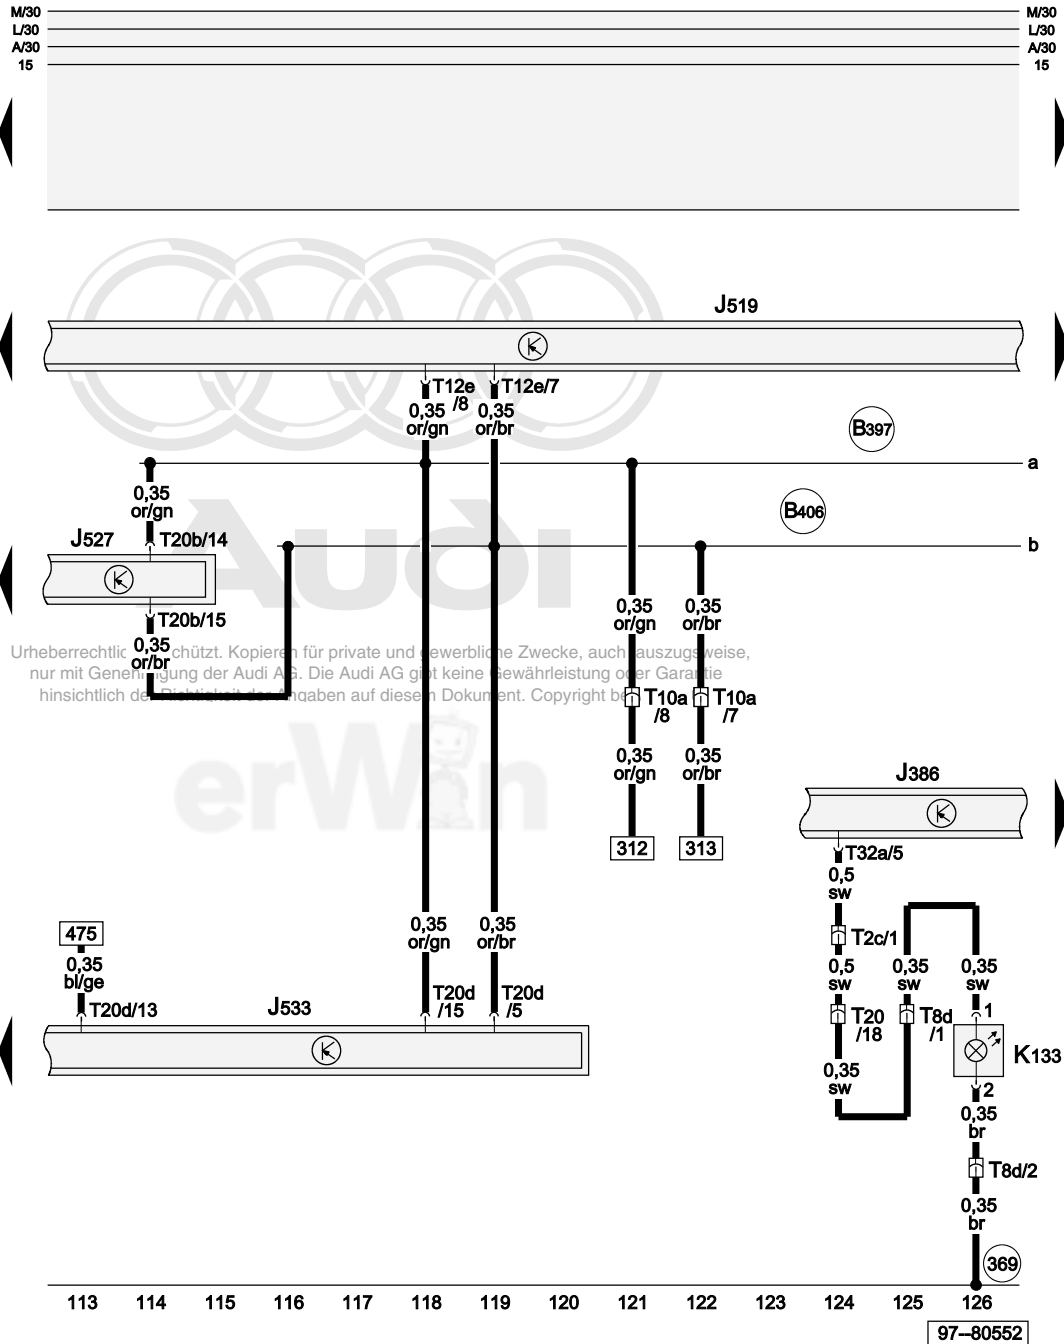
M/30
L/30
A/30
15

M/30
L/30
A/30
15

J519

T12e /8
0,35 or/gn

T12e/7
0,35 or/br

B397

a

0,35 or/gn

B406

J527

T20b/14

b

T20b/15
0,35 or/br

0,35 or/gn

0,35 or/br

Urheberrechtlich geschützt. Kopieren für private und gewerbliche Zwecke, auch auszugsweise, nur mit Genehmigung der Audi AG. Die Audi AG gibt keine Gewährleistung oder Garantie hinsichtlich der Richtigkeit der Angaben auf diesem Dokument. Copyright by

T10a /8

T10a /7

0,35 or/gn

0,35 or/br

J386

312

313

T32a/5
0,5 sw

475

0,35 or/gn

0,35 or/br

T2c/1

0,35 bl/ge

T20d /15

T20d /5

0,5 sw

0,35 sw

0,35 sw

T20d/13

J533

T20 /18

T8d /1

1

K133

0,35 sw

2

0,35 br

T8d/2

0,35 br

369

113 114 115 116 117 118 119 120 121 122 123 124 125 126

97–80552